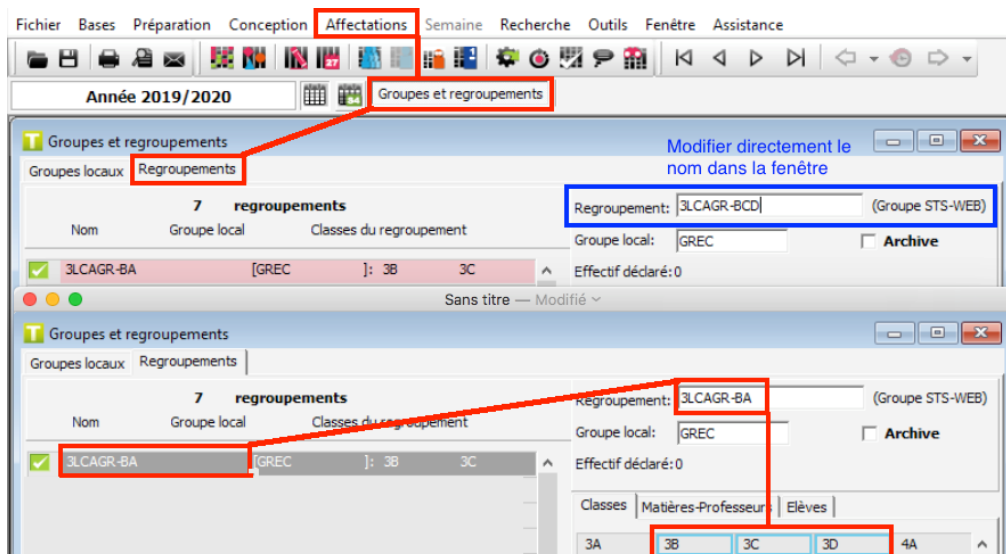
Fichier Bases Préparation Conception Affectations Semaine Recherche Outils Fenêtre Assistance

Année 2019/2020

Groupes et regroupements

Groupes et regroupements

Groupes locaux Regroupements

Modifier directement le nom dans la fenêtre

7 regroupements

Nom Groupe local Classes du regroupement

3LCAGR-BA [GREC ]: 3B 3C

Regroupement: 3LCAGR-BCD (Groupe STS-WEB)

Groupe local: GREC

Archive

Effectif déclaré: 0

Sans titre — Modifié

Groupes et regroupements

Groupes locaux Regroupements

7 regroupements

Nom Groupe local Classes du regroupement

3LCAGR-BA [GREC ]: 3B 3C

Regroupement: 3LCAGR-BA (Groupe STS-WEB)

Groupe local: GREC

Archive

Effectif déclaré: 0

Classes Matières-Professeurs Elèves

3A 3B 3C 3D 4A